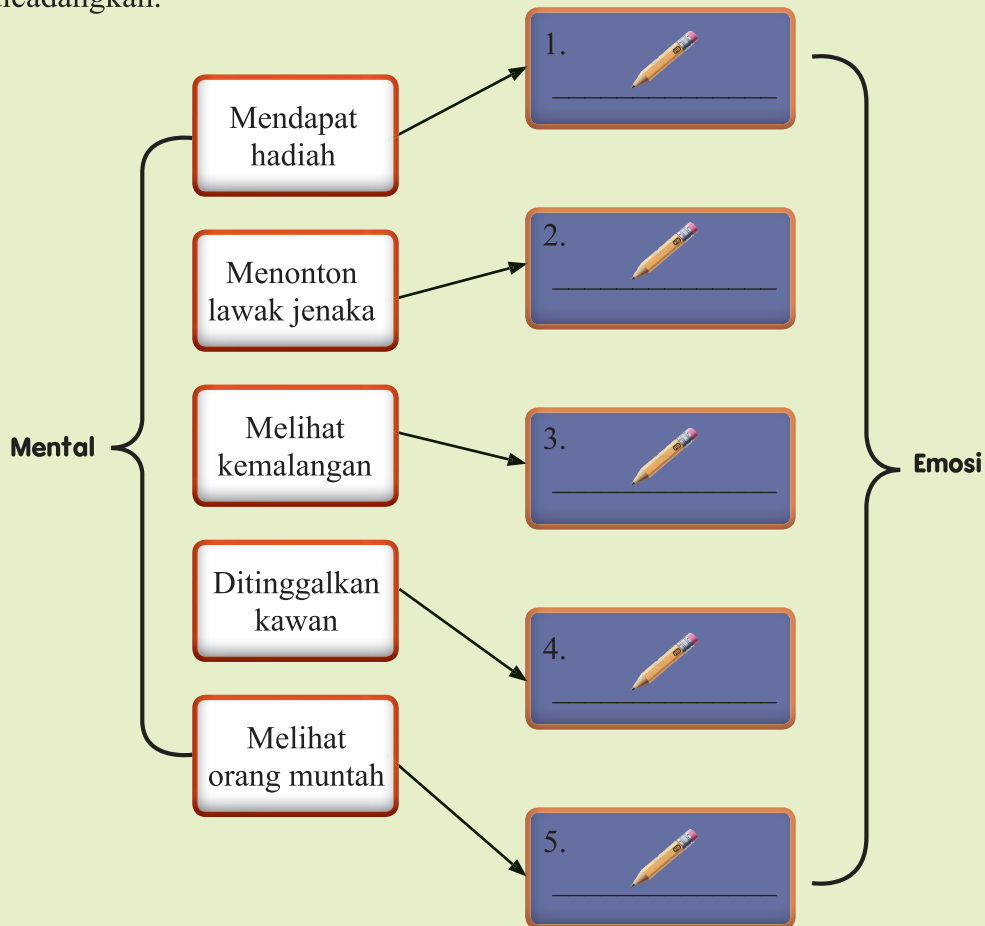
dicadangkan.

Mental

Mendapat hadiah

Menonton lawak jenaka

Melihat kemalangan

Ditinggalkan kawan

Melihat orang muntah

1. ________________

2. ________________

3. ________________

4. ________________

5. ________________

Emosi